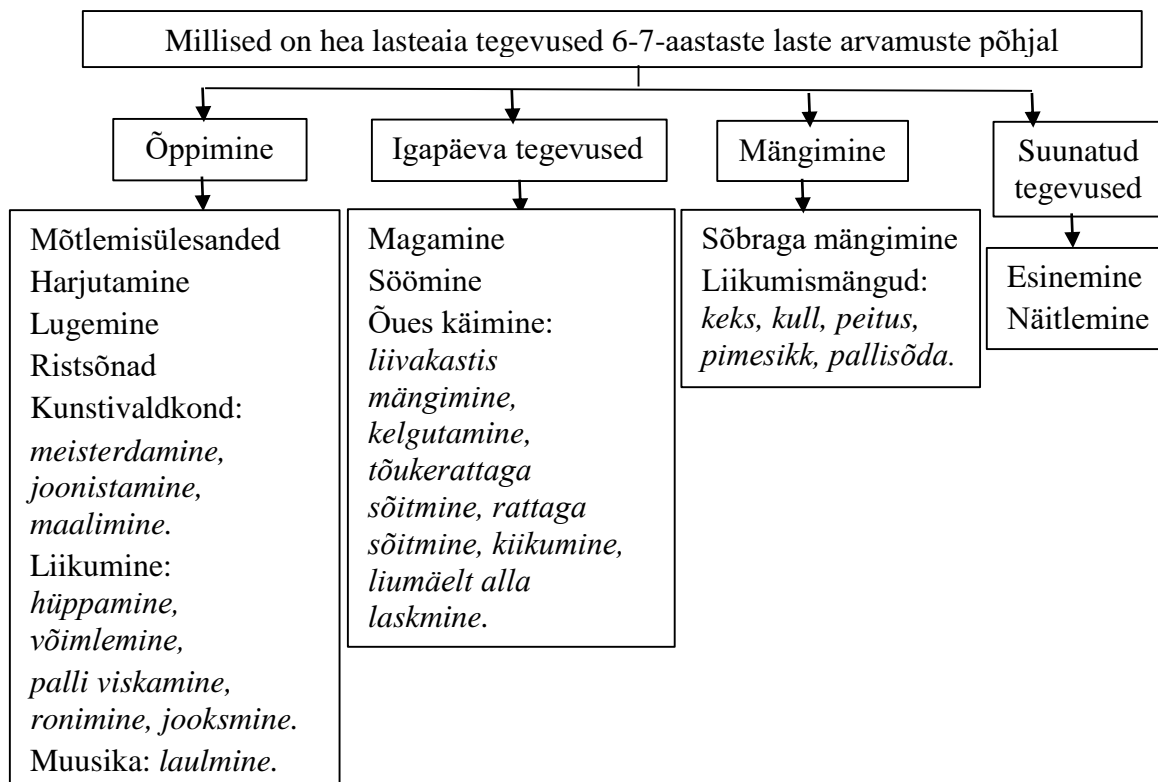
Millised on hea lasteaia tegevused 6-7-aastaste laste arvamuste põhjal

Õppimine

Mõtlemisülesanded
Harjutamine
Lugemine
Ristsõnad
Kunstivaldkond: *meisterdamine, joonistamine, maalimine.*
Liikumine: *hüppamine, võimlemine, palli viskamine, ronimine, jooksmine.*
Muusika: *laulmine.*

Igapäeva tegevused

Magamine
Söömine
Õues käimine: *liivakastis mängimine, kelgutamine, tõukerattaga sõitmine, rattaga sõitmine, kiikumine, liumäelt alla laskmine.*

Mängimine

Sõbraga mängimine
Liikumismängud: *keks, kull, peitus, pimesikk, pallisõda.*

Suunatud tegevused

Esinemine
Näitlemine